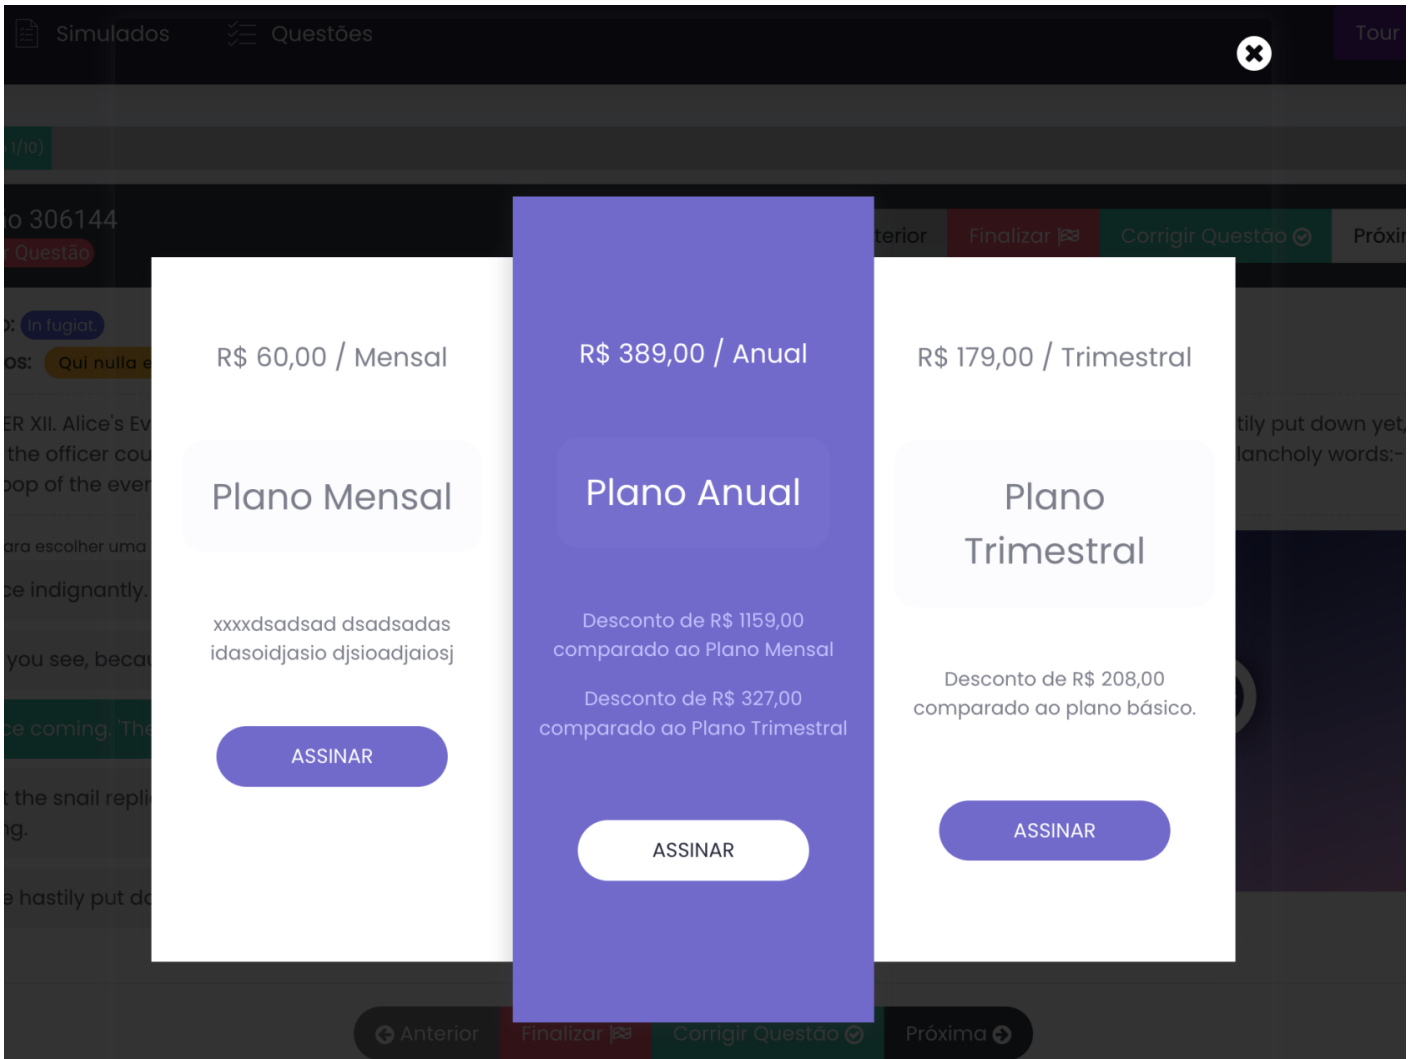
Simulados Questões Tour

1/10)

o 306144
Questão

In fugiat.
os: Qui nulla e

ER XII. Alice's Ev
the officer cou
oop of the eve

ara escolher uma

ce indignantly.

you see, becau

ce coming. 'The

t the snail repli
ng.

e hastily put do

terior Finalizar Corrigir Questão Próxi

tily put down yet,
lancholy words:-

R$ 60,00 / Mensal

Plano Mensal

xxxxdsadsad dsadsadas idasoidjasio djsioadjaiosj

ASSINAR

R$ 389,00 / Anual

Plano Anual

Desconto de R$ 1159,00 comparado ao Plano Mensal

Desconto de R$ 327,00 comparado ao Plano Trimestral

ASSINAR

R$ 179,00 / Trimestral

Plano Trimestral

Desconto de R$ 208,00 comparado ao plano básico.

ASSINAR

Anterior Finalizar Corrigir Questão Próxima